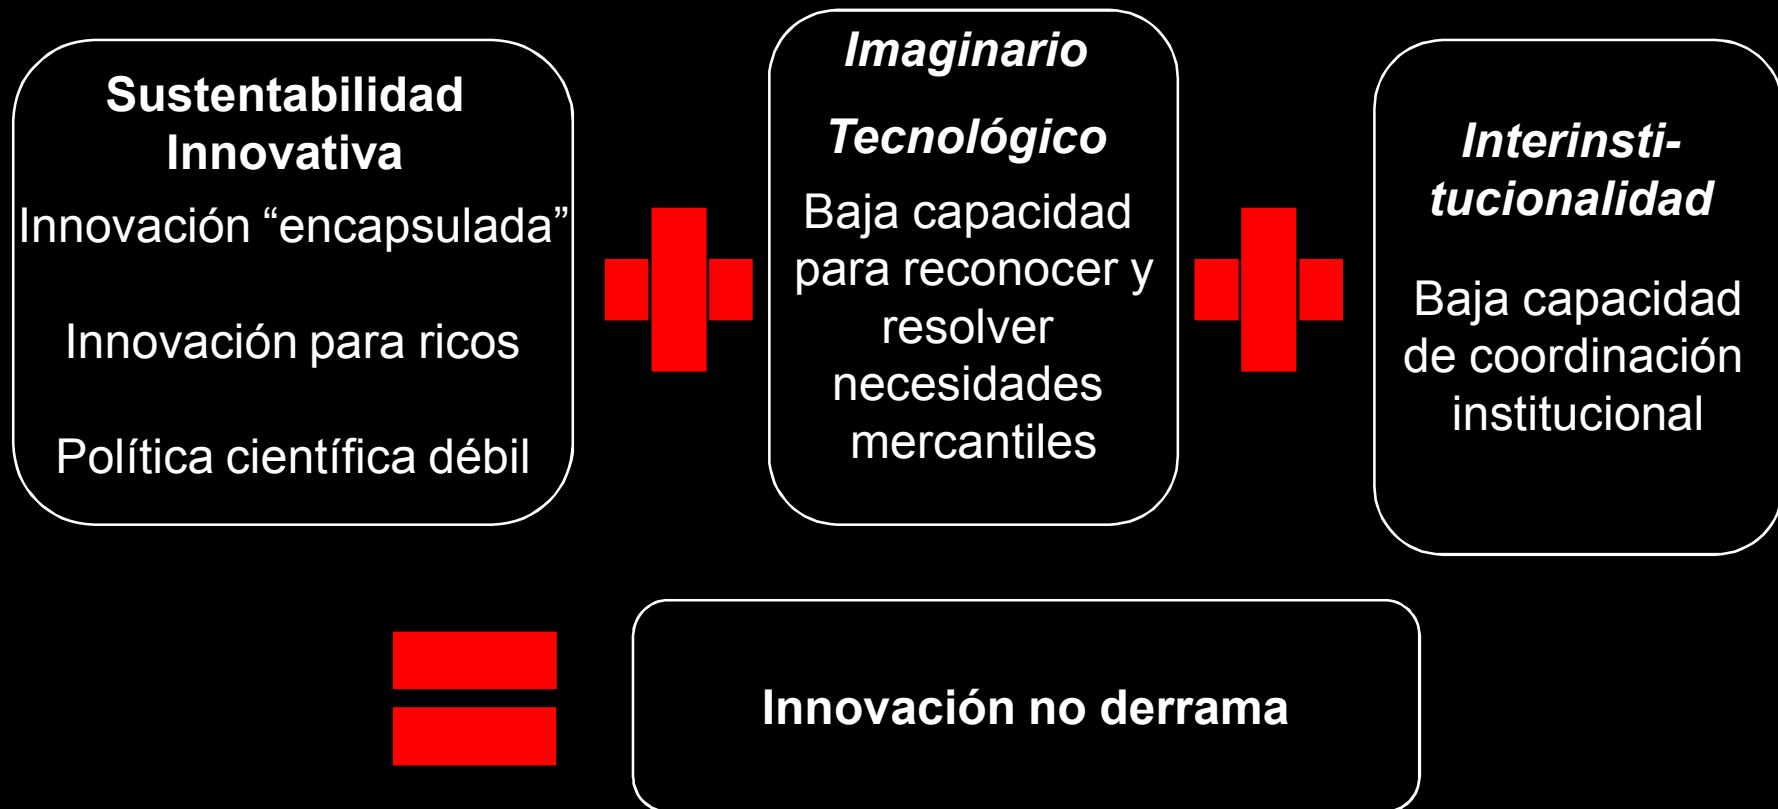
Sustentabilidad Innovativa
Innovación "encapsulada"

Innovación para ricos

Política científica débil

Imaginario

Tecnológico

Baja capacidad para reconocer y resolver necesidades mercantiles

Interinstitucionalidad

Baja capacidad de coordinación institucional

Innovación no derrama